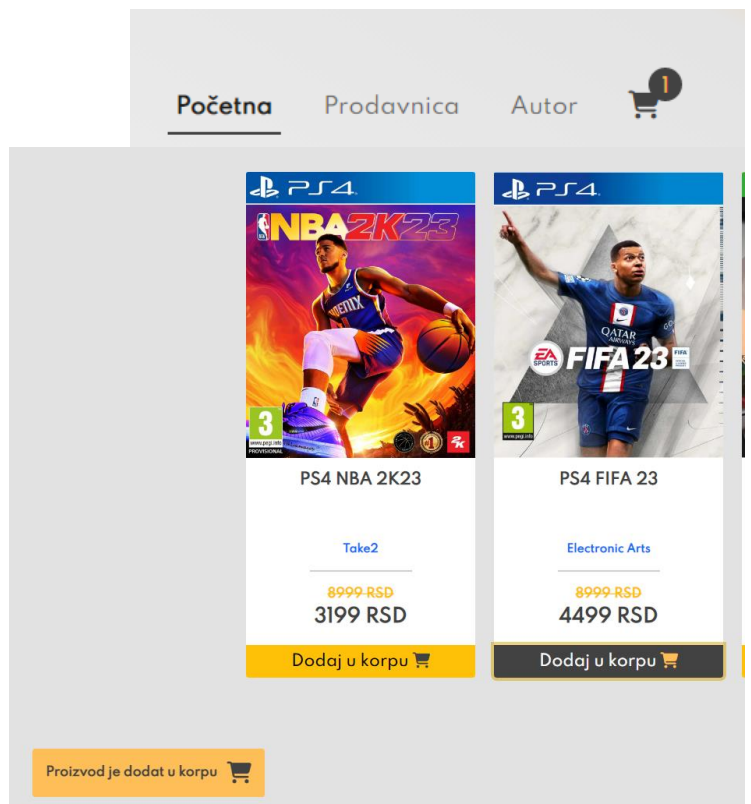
Početna Prodavnica Autor 1

PS4
NBA 2K23
3
www.pegi.info
PROVISIONAL
2K
PS4 NBA 2K23
Take2
~~8999 RSD~~
3199 RSD
Dodaj u korpu

PS4
FIFA 23
EA SPORTS
QATAR AIRWAYS
3
www.pegi.info
PS4 FIFA 23
Electronic Arts
~~8999 RSD~~
4499 RSD
Dodaj u korpu

Proizvod je dodat u korpu